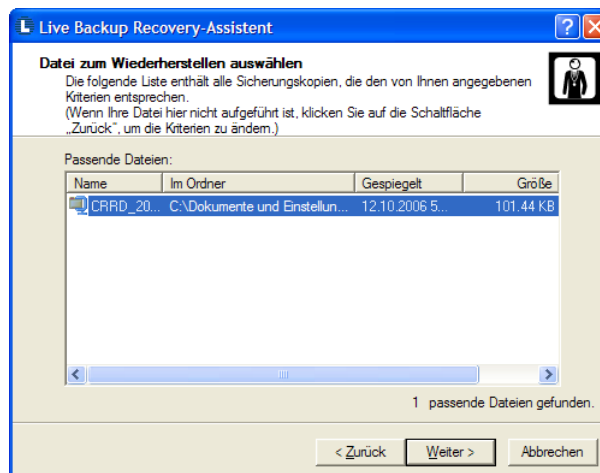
Live Backup Recovery-Assistent

Datei zum Wiederherstellen auswählen

Die folgende Liste enthält alle Sicherungskopien, die den von Ihnen angegebenen Kriterien entsprechen.
(Wenn Ihre Datei hier nicht aufgeführt ist, klicken Sie auf die Schaltfläche „Zurück", um die Kriterien zu ändern.)

Passende Dateien:

| Name | Im Ordner | Gespiegelt | Größe |
|---|---|---|---|
| CRRD_20... | C:\Dokumente und Einstellun... | 12.10.2006 5... | 101.44 KB |

1 passende Dateien gefunden.

< Zurück | Weiter > | Abbrechen